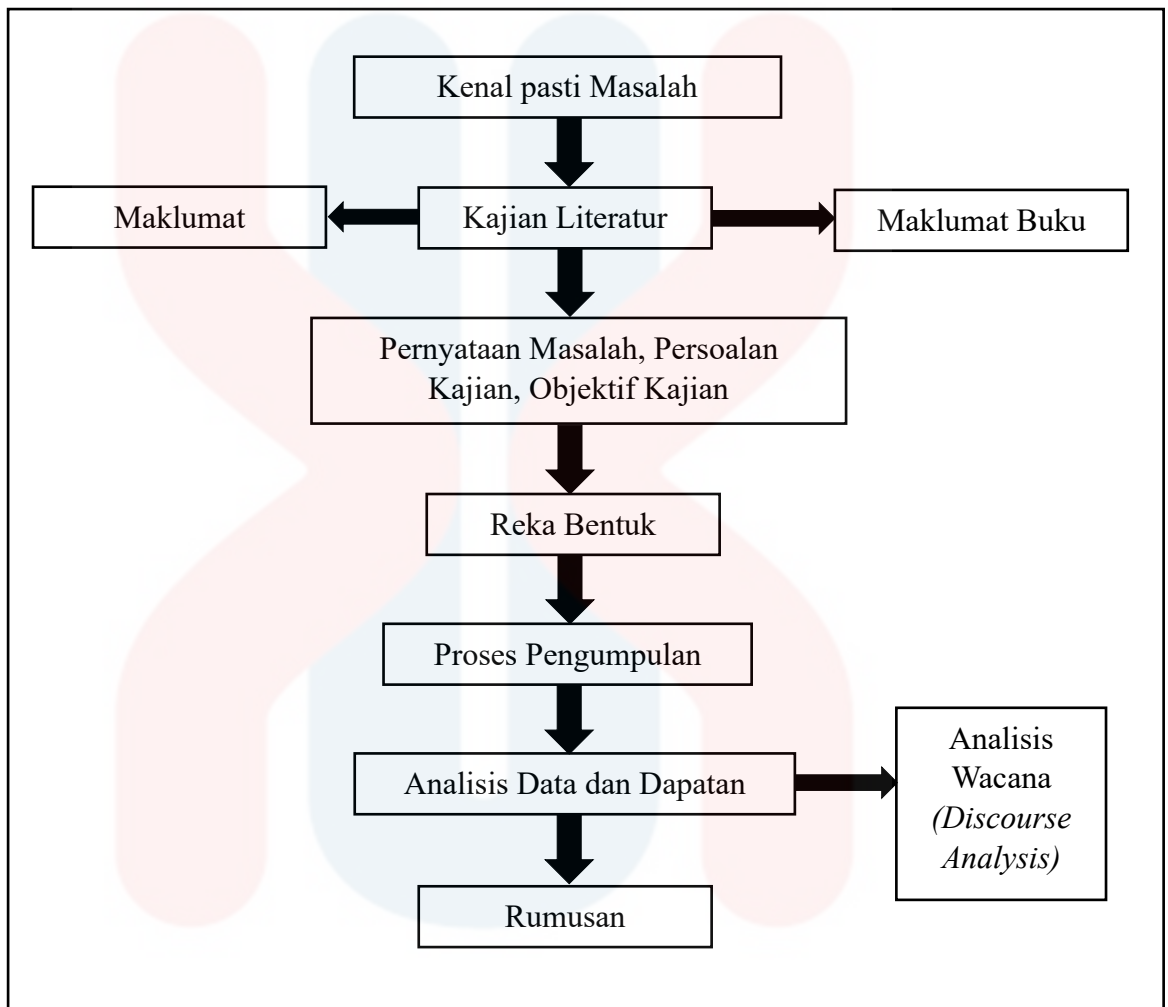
Kenal pasti Masalah

Maklumat

Kajian Literatur

Maklumat Buku

Pernyataan Masalah, Persoalan Kajian, Objektif Kajian

Reka Bentuk

Proses Pengumpulan

Analisis Data dan Dapatan

Analisis Wacana *(Discourse Analysis)*

Rumusan